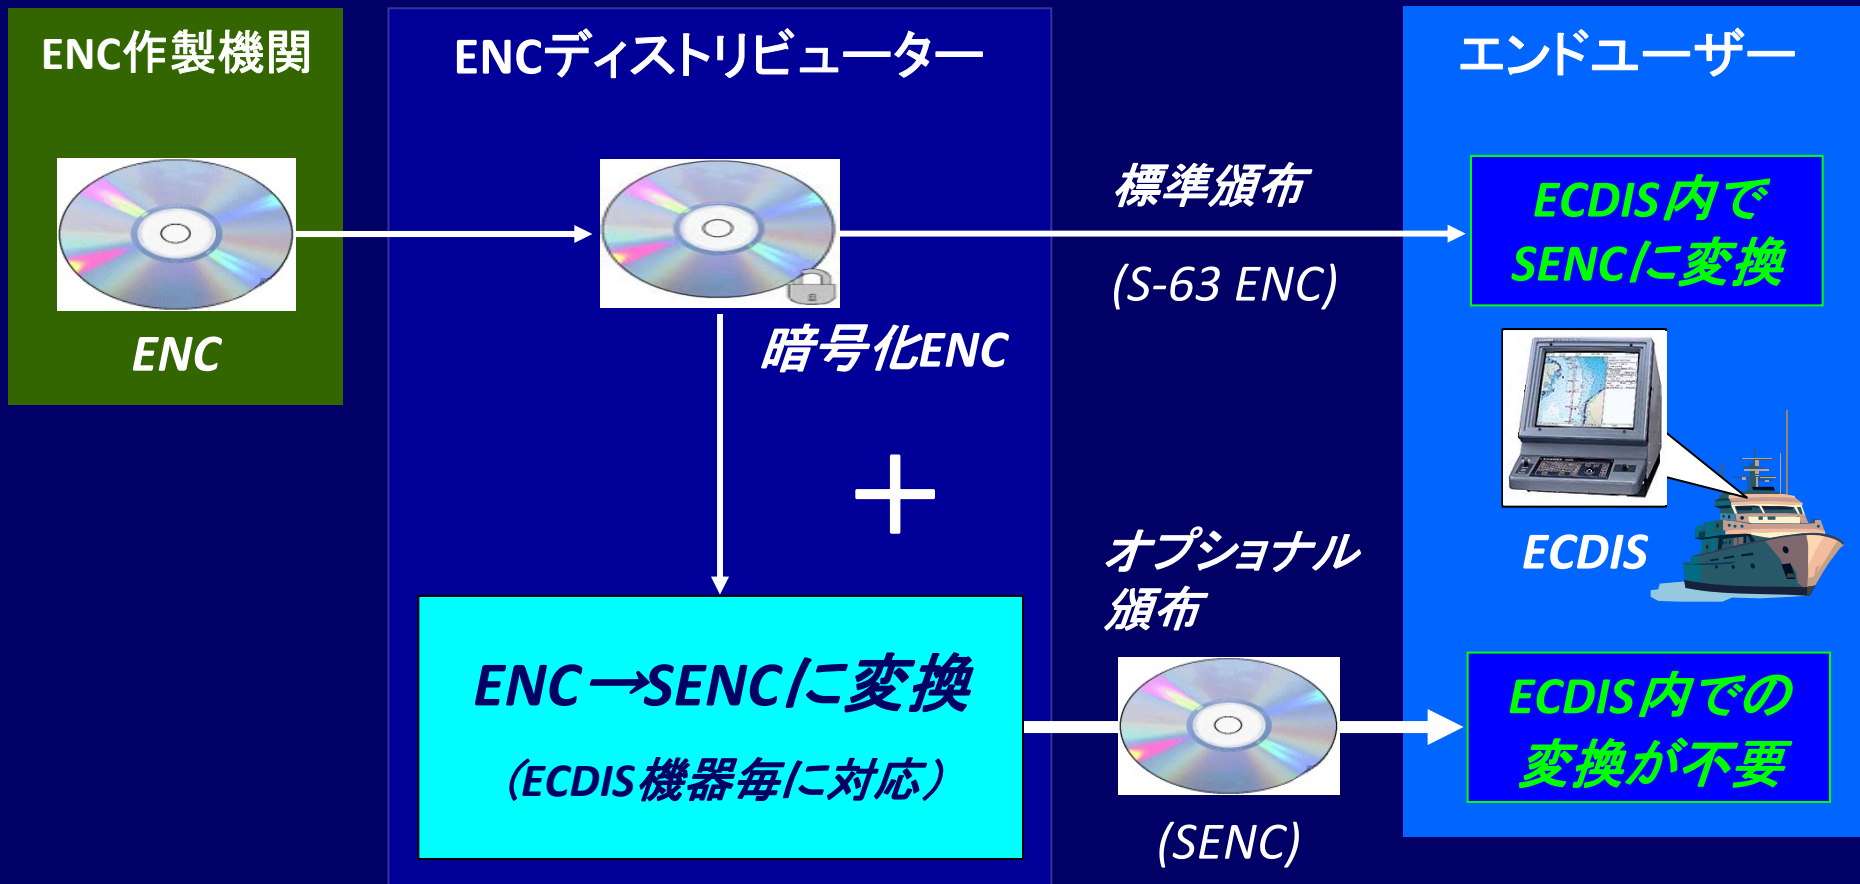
ENC作製機関

ENC

ENCディストリビューター

暗号化ENC

+

ENC→SENCに変換

（ECDIS機器毎に対応）

標準頒布

(S-63 ENC)

オプショナル頒布

(SENC)

エンドユーザー

ECDIS内でSENCに変換

ECDIS

ECDIS内での変換が不要